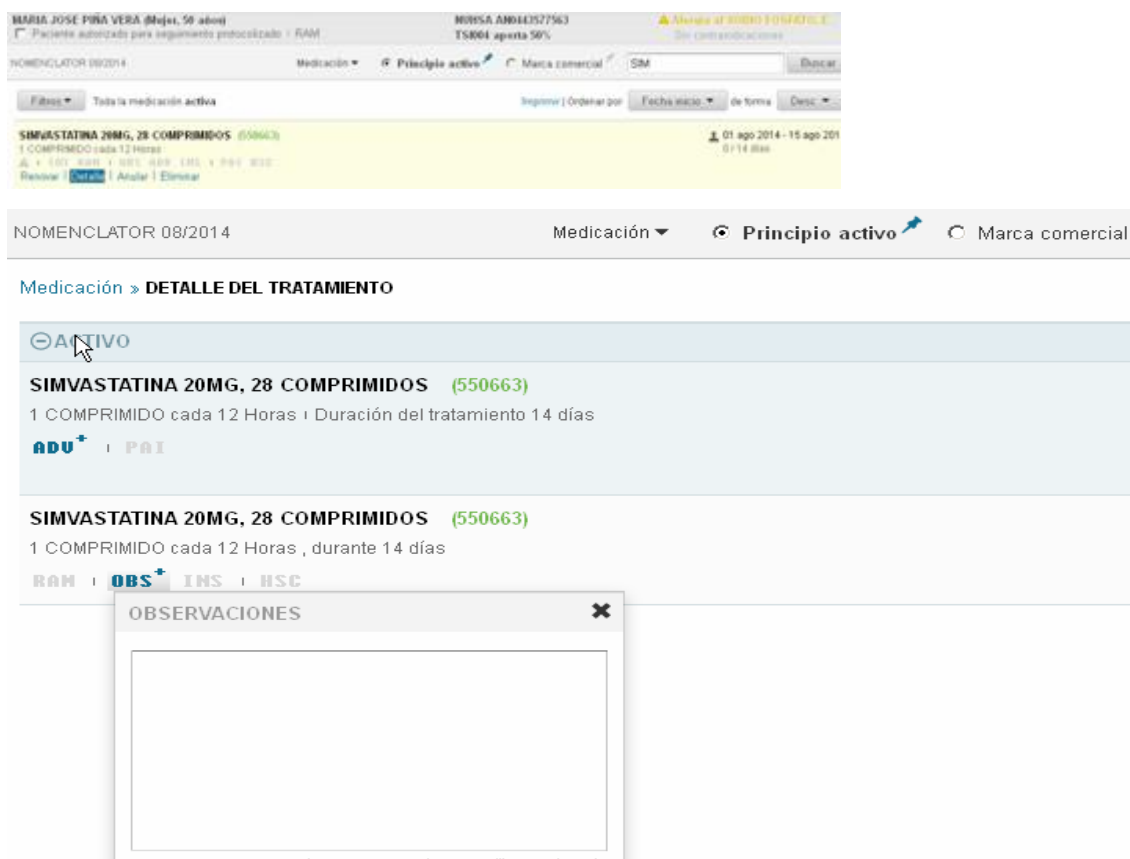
MARIA JOSE PIÑA VERA (Mujer, 50 años)
Paciente autorizado para seguimiento protocolizado | RAM

MHISA AN0443577563
TSI004 aporta 50%

Alergia al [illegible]
Sin contraindicaciones

NOMENCLATOR 08/2014

Medicación ▾ Principio activo Marca comercial SIM Buscar

Filtros ▾ Toda la medicación activa

Imprimir | Ordenar por Fecha inicio ▾ de forma Desc ▾

SIMVASTATINA 20MG, 28 COMPRIMIDOS (550663)
1 COMPRIMIDO cada 12 Horas
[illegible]
Renovar | Detalle | Anular | Eliminar

01 ago 2014 - 15 ago 201
0 / 14 días

NOMENCLATOR 08/2014

Medicación ▾ Principio activo Marca comercial

Medicación » DETALLE DEL TRATAMIENTO

ACTIVO

SIMVASTATINA 20MG, 28 COMPRIMIDOS (550663)
1 COMPRIMIDO cada 12 Horas | Duración del tratamiento 14 días
ADU+ | PAI

SIMVASTATINA 20MG, 28 COMPRIMIDOS (550663)
1 COMPRIMIDO cada 12 Horas , durante 14 días
RAM | OBS+ INS | HSC

OBSERVACIONES